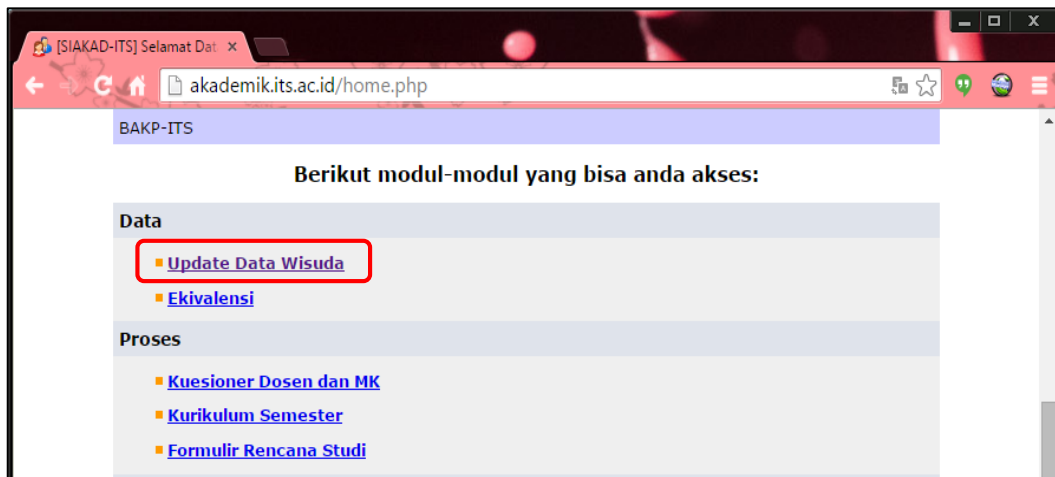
[SIAKAD-ITS] Selamat Dat ×

akademik.its.ac.id/home.php

BAKP-ITS

Berikut modul-modul yang bisa anda akses:

Data

Update Data Wisuda

Ekivalensi

Proses

Kuesioner Dosen dan MK

Kurikulum Semester

Formulir Rencana Studi